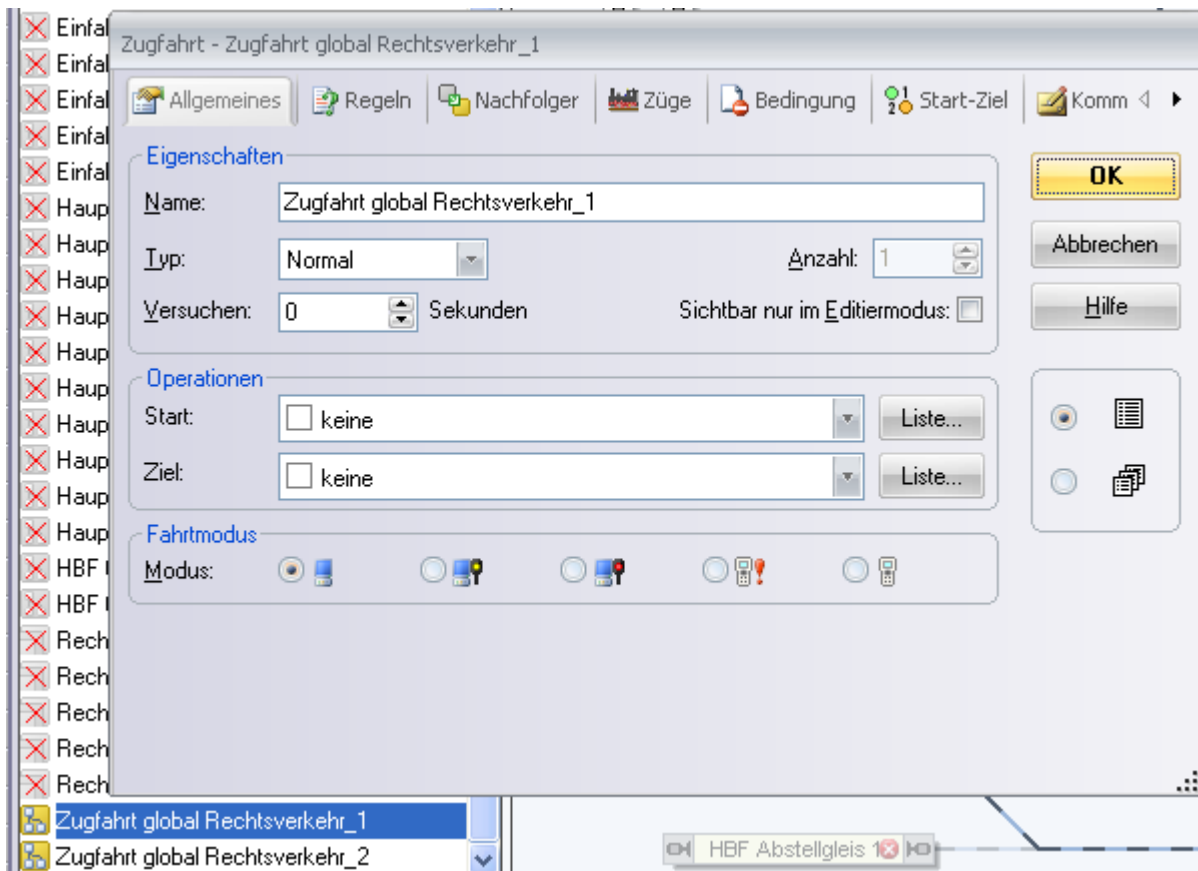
Einfal
Einfal
Einfal
Einfal
Einfal
Haup
Haup
Haup
Haup
Haup
Haup
Haup
Haup
Haup
Haup
HBF
HBF
Rech
Rech
Rech
Rech
Rech

Zugfahrt - Zugfahrt global Rechtsverkehr_1

Allgemeines | Regeln | Nachfolger | Züge | Bedingung | Start-Ziel | Komm

Eigenschaften
Name: Zugfahrt global Rechtsverkehr_1
Typ: Normal
Anzahl: 1
Versuchen: 0 Sekunden
Sichtbar nur im Editiermodus:

Operationen
Start: keine Liste...
Ziel: keine Liste...

Fahrtmodus
Modus:

OK
Abbrechen
Hilfe

Zugfahrt global Rechtsverkehr_1
Zugfahrt global Rechtsverkehr_2

HBF Abstellgleis 1